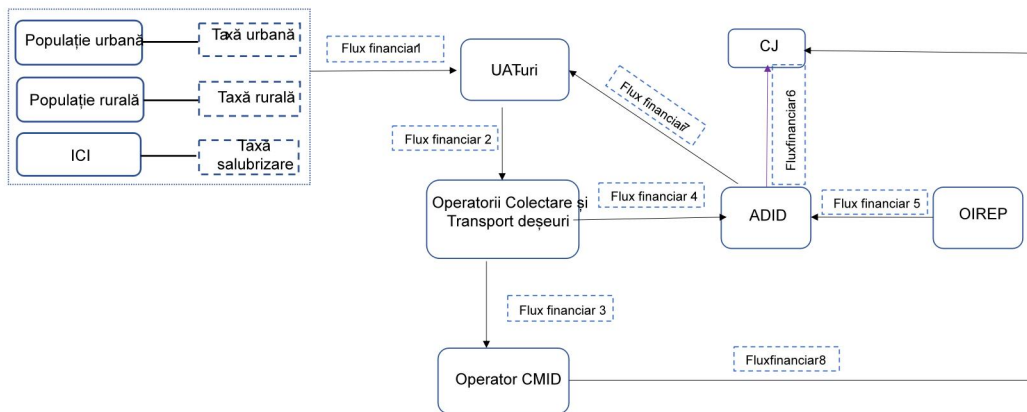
Populație urbană
Taxă urbană
Populație rurală
Taxă rurală
ICI
Taxă salubrizare
Flux financiar1
UAT-uri
CJ
Flux financiar7
Fluxfinanciar6
Flux financiar 2
Operatorii Colectare și Transport deșeuri
Flux financiar 4
ADID
Flux financiar 5
OIREP
Flux financiar 3
Fluxfinanciar8
Operator CMID